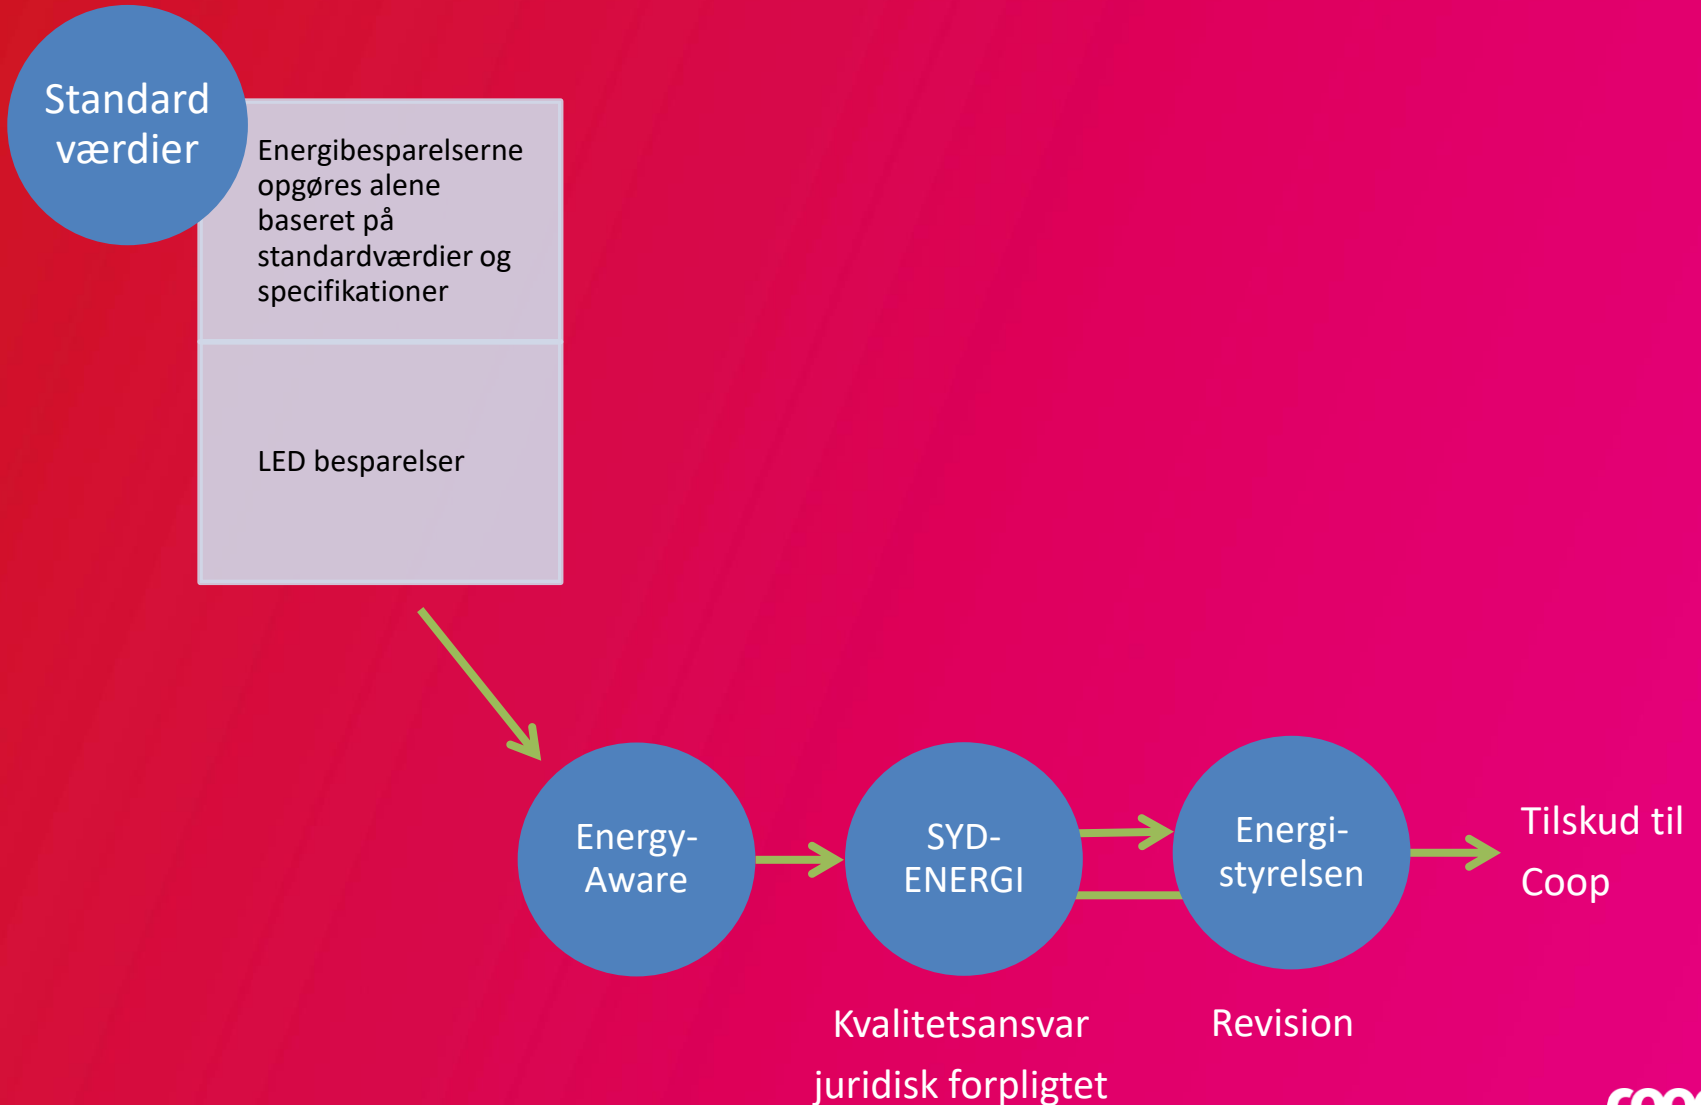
Standard værdier

Energibesparelserne opgøres alene baseret på standardværdier og specifikationer

LED besparelser

Energy-Aware

SYD-ENERGI

Energi-styrelsen

Tilskud til Coop

Kvalitetsansvar juridisk forpligtet

Revision

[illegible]